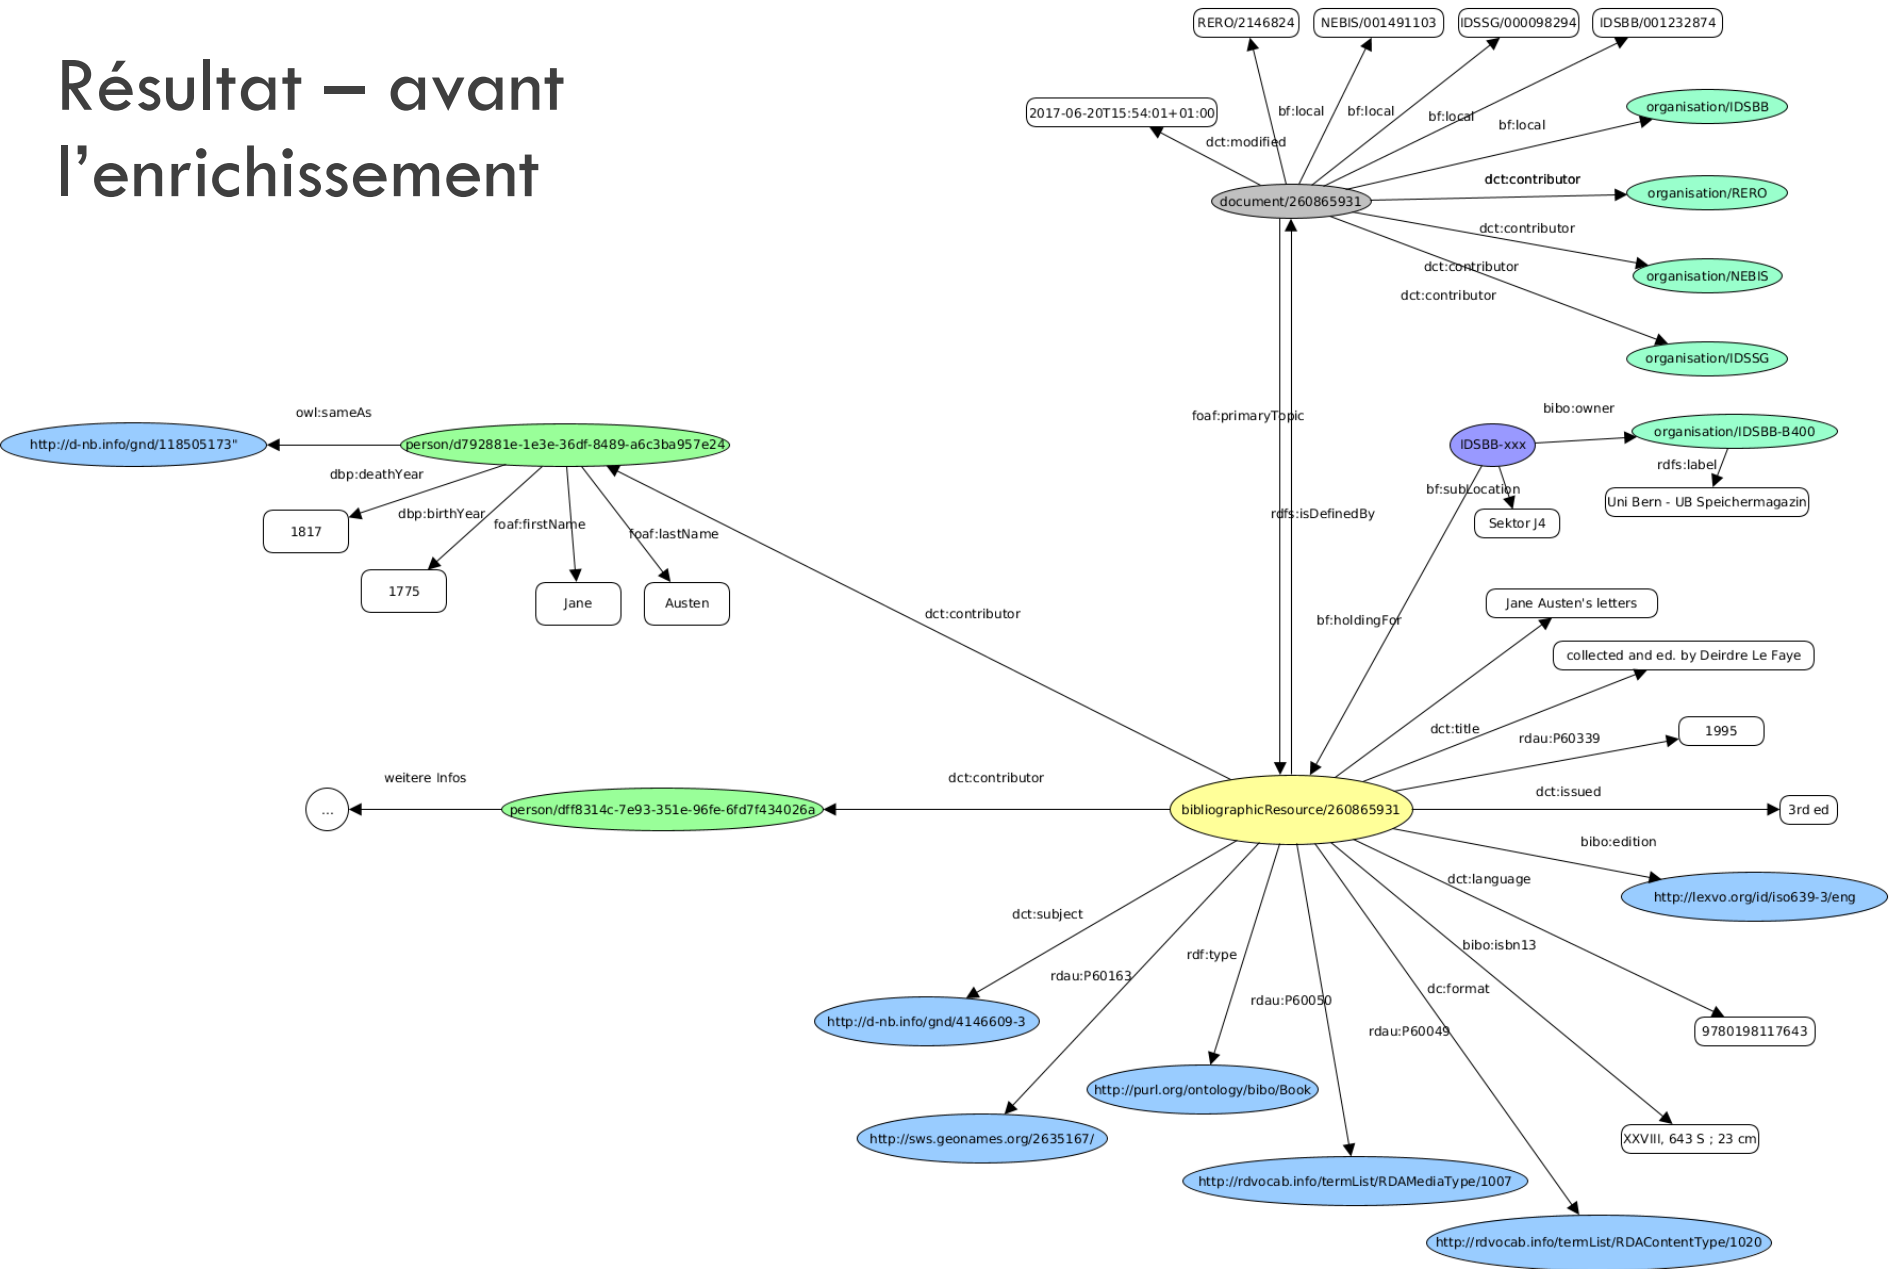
Résultat – avant l'enrichissement

RERO/2146824
NEBIS/001491103
IDSSG/000098294
IDSBB/001232874
2017-06-20T15:54:01+01:00
bf:local
bf:local
bf:local
bf:local
dct:modified
organisation/IDSBB
dct:contributor
organisation/RERO
document/260865931
dct:contributor
dct:contributor
organisation/NEBIS
dct:contributor
organisation/IDSSG
foaf:primaryTopic
bibo:owner
owl:sameAs
IDSBB-xxx
organisation/IDSBB-B400
http://d-nb.info/gnd/118505173"
person/d792881e-1e3e-36df-8489-a6c3ba957e24
rdfs:label
dbp:deathYear
bf:subLocation
Uni Bern - UB Speichermagazin
dbp:birthYear
rdfs:isDefinedBy
Sektor J4
1817
foaf:firstName
foaf:lastName
1775
Jane
Austen
dct:contributor
bf:holdingFor
Jane Austen's letters
collected and ed. by Deirdre Le Faye
dct:title
rdau:P60339
1995
weitere Infos
dct:contributor
dct:issued
...
person/dff8314c-7e93-351e-96fe-6fd7f434026a
bibliographicResource/260865931
3rd ed
bibo:edition
dct:language
http://lexvo.org/id/iso639-3/eng
dct:subject
bibo:isbn13
rdf:type
rdau:P60163
dc:format
rdau:P60050
9780198117643
http://d-nb.info/gnd/4146609-3
rdau:P60049
http://purl.org/ontology/bibo/Book
XXVIII, 643 S ; 23 cm
http://sws.geonames.org/2635167/
http://rdvocab.info/termList/RDAMediaType/1007
http://rdvocab.info/termList/RDAContentType/1020